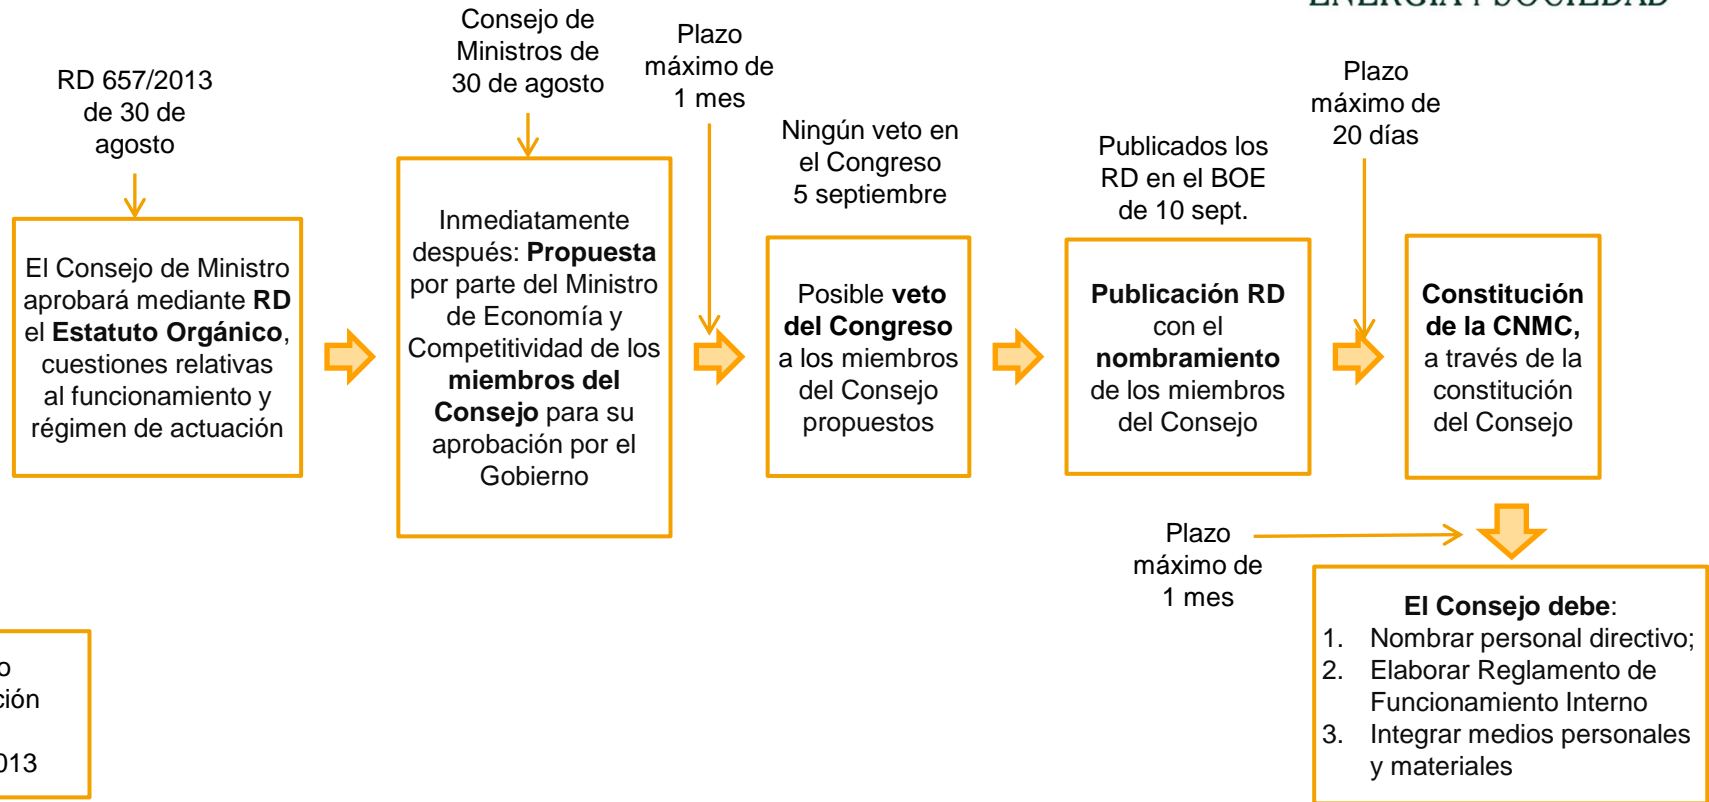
ENERGÍA Y SOCIEDAD

RD 657/2013 de 30 de agosto

El Consejo de Ministro aprobará mediante **RD** el **Estatuto Orgánico**, cuestiones relativas al funcionamiento y régimen de actuación

Consejo de Ministros de 30 de agosto

Inmediatamente después: **Propuesta** por parte del Ministro de Economía y Competitividad de los **miembros del Consejo** para su aprobación por el Gobierno

Plazo máximo de 1 mes

Ningún veto en el Congreso 5 septiembre

Posible **veto del Congreso** a los miembros del Consejo propuestos

Publicados los RD en el BOE de 10 sept.

**Publicación RD** con el **nombramiento** de los miembros del Consejo

Plazo máximo de 20 días

**Constitución de la CNMC,** a través de la constitución del Consejo

Plazo máximo de 1 mes

**El Consejo debe**:
1. Nombrar personal directivo;
2. Elaborar Reglamento de Funcionamiento Interno
3. Integrar medios personales y materiales

o
ción
013